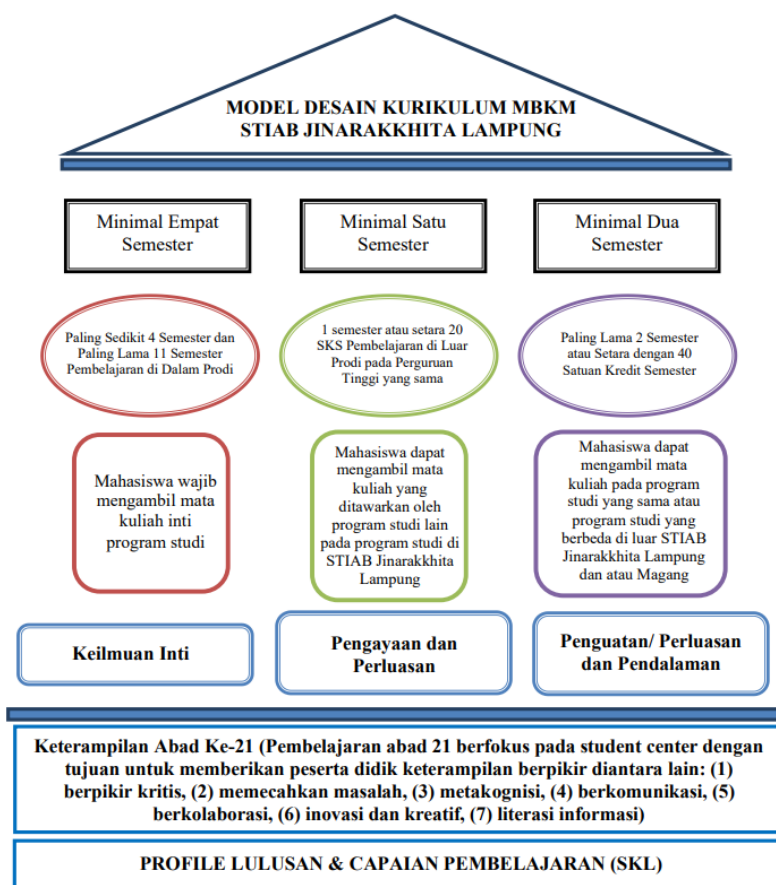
MODEL DESAIN KURIKULUM MBKM
STIAB JINARAKKHITA LAMPUNG

Minimal Empat Semester

Paling Sedikit 4 Semester dan Paling Lama 11 Semester Pembelajaran di Dalam Prodi

Mahasiswa wajib mengambil mata kuliah inti program studi

Keilmuan Inti

Minimal Satu Semester

1 semester atau setara 20 SKS Pembelajaran di Luar Prodi pada Perguruan Tinggi yang sama

Mahasiswa dapat mengambil mata kuliah yang ditawarkan oleh program studi lain pada program studi di STIAB Jinarakkhita Lampung

Pengayaan dan Perluasan

Minimal Dua Semester

Paling Lama 2 Semester atau Setara dengan 40 Satuan Kredit Semester

Mahasiswa dapat mengambil mata kuliah pada program studi yang sama atau program studi yang berbeda di luar STIAB Jinarakkhita Lampung dan atau Magang

Penguatan/ Perluasan dan Pendalaman

Keterampilan Abad Ke-21 (Pembelajaran abad 21 berfokus pada student center dengan tujuan untuk memberikan peserta didik keterampilan berpikir diantara lain: (1) berpikir kritis, (2) memecahkan masalah, (3) metakognisi, (4) berkomunikasi, (5) berkolaborasi, (6) inovasi dan kreatif, (7) literasi informasi)

PROFILE LULUSAN & CAPAIAN PEMBELAJARAN (SKL)